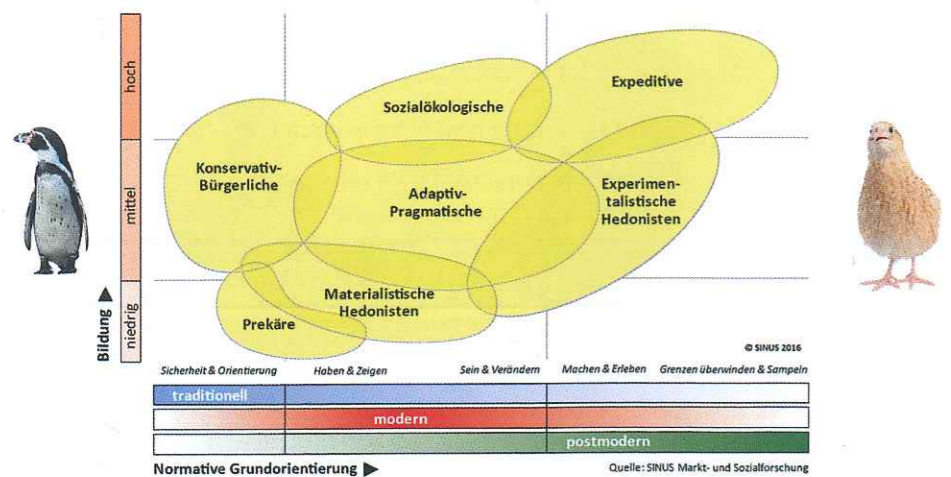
hoch
mittel
niedrig
Bildung ▶

Sozialökologische
Expeditive
Konservativ-Bürgerliche
Adaptiv-Pragmatische
Experimentalistische Hedonisten
Materialistische Hedonisten
Prekäre

© SINUS 2016

Sicherheit & Orientierung
Haben & Zeigen
Sein & Verändern
Machen & Erleben
Grenzen überwinden & Sampeln

traditionell
modern
postmodern

Normative Grundorientierung ▶
Quelle: SINUS Markt- und Sozialforschung